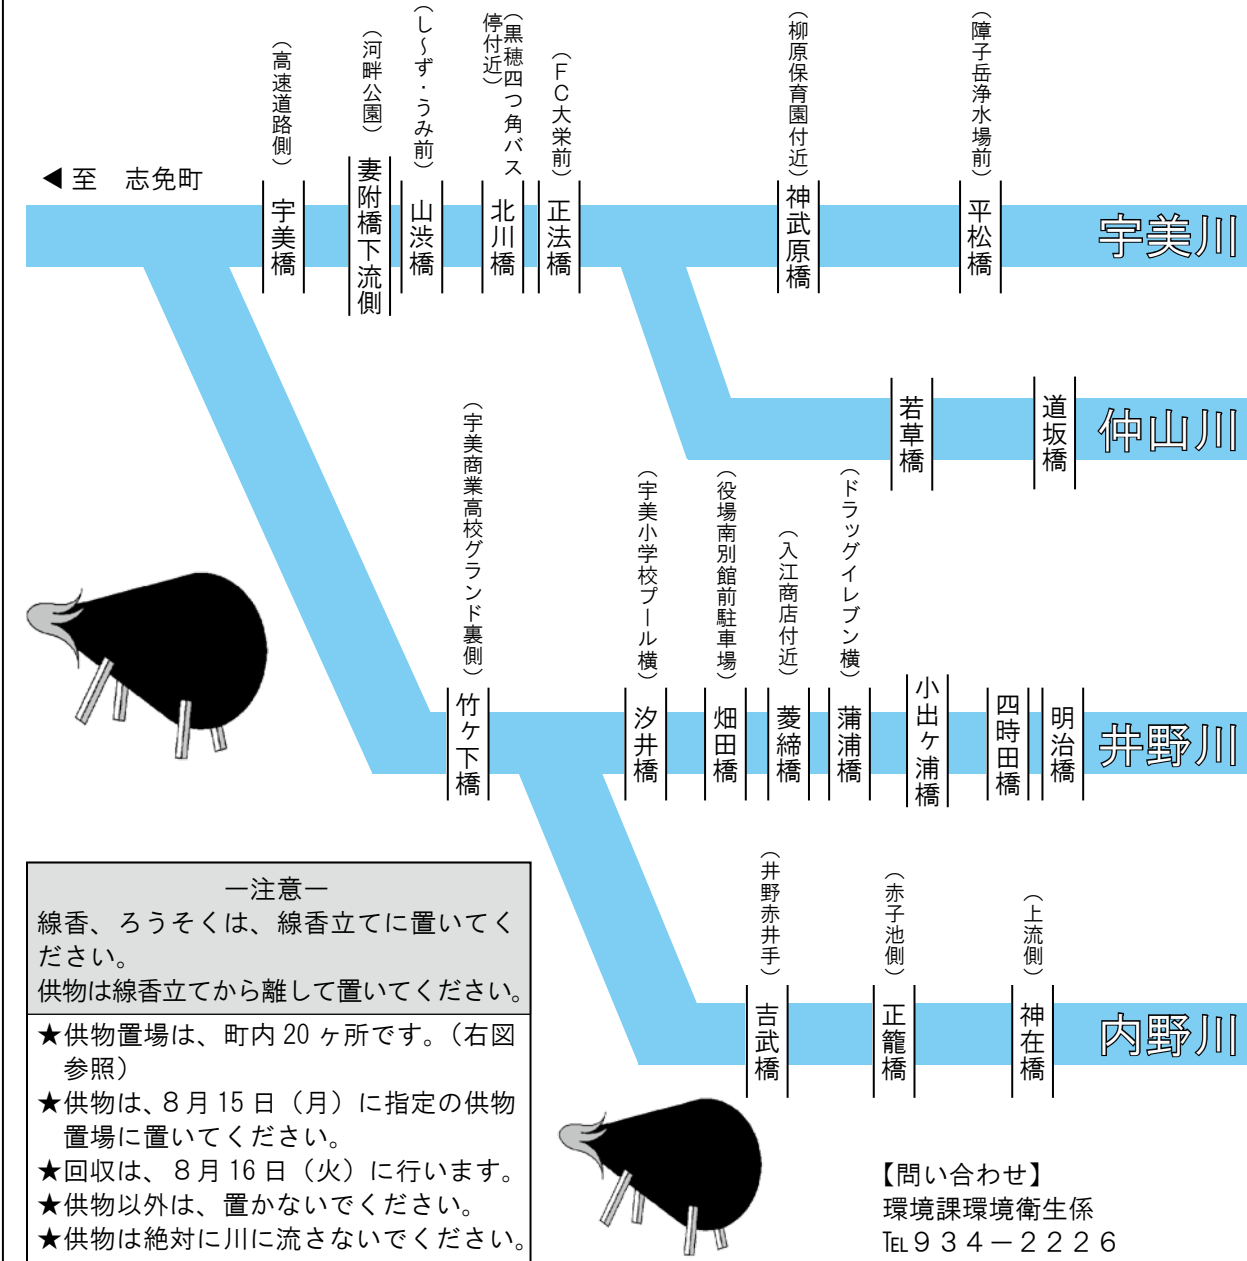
◀至　志免町

宇美橋
（高速道路側）

妻附橋下流側
（河畔公園）

山渋橋
（し～ず・うみ前）

北川橋
（黒穂四つ角バス停付近）

正法橋
（FC大栄前）

神武原橋
（柳原保育園付近）

平松橋
（障子岳浄水場前）

宇美川

若草橋

道坂橋

仲山川

竹ケ下橋
（宇美商業高校グランド裏側）

汐井橋
（宇美小学校プール横）

畑田橋
（役場南別館前駐車場）

菱締橋
（入江商店付近）

蒲浦橋
（ドラッグイレブン横）

小出ケ浦橋

四時田橋

明治橋

井野川

吉武橋
（井野赤井手）

正籠橋
（赤子池側）

神在橋
（上流側）

内野川

一注意一
線香、ろうそくは、線香立てに置いてください。
供物は線香立てから離して置いてください。

★供物置場は、町内 20 ヶ所です。（右図参照）
★供物は、8 月 15 日（月）に指定の供物置場に置いてください。
★回収は、8 月 16 日（火）に行います。
★供物以外は、置かないでください。
★供物は絶対に川に流さないでください。

【問い合わせ】
環境課環境衛生係
TEL 934－2226